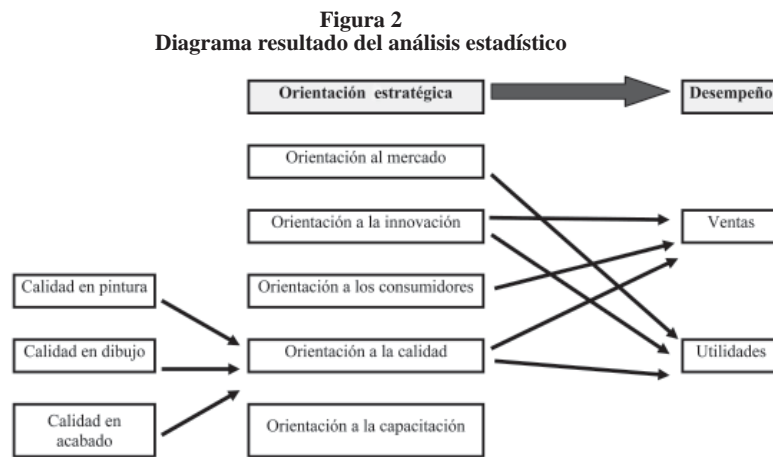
Figura 2
Diagrama resultado del análisis estadístico

Orientación estratégica

Desempeño

Orientación al mercado

Orientación a la innovación

Orientación a los consumidores

Orientación a la calidad

Orientación a la capacitación

Calidad en pintura

Calidad en dibujo

Calidad en acabado

Ventas

Utilidades